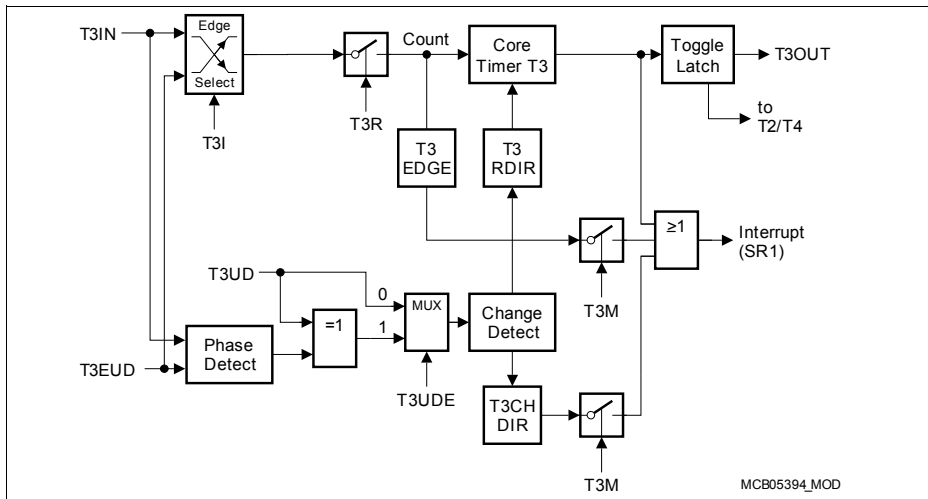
T3IN

Edge
Select

T3I

T3R

Count

Core
Timer T3

Toggle
Latch

T3OUT

to
T2/T4

T3
EDGE

T3
RDIR

≥1

Interrupt
(SR1)

T3UD

0

1

=1

MUX

Change
Detect

T3M

T3EUD

Phase
Detect

T3UDE

T3CH
DIR

T3M

MCB05394_MOD